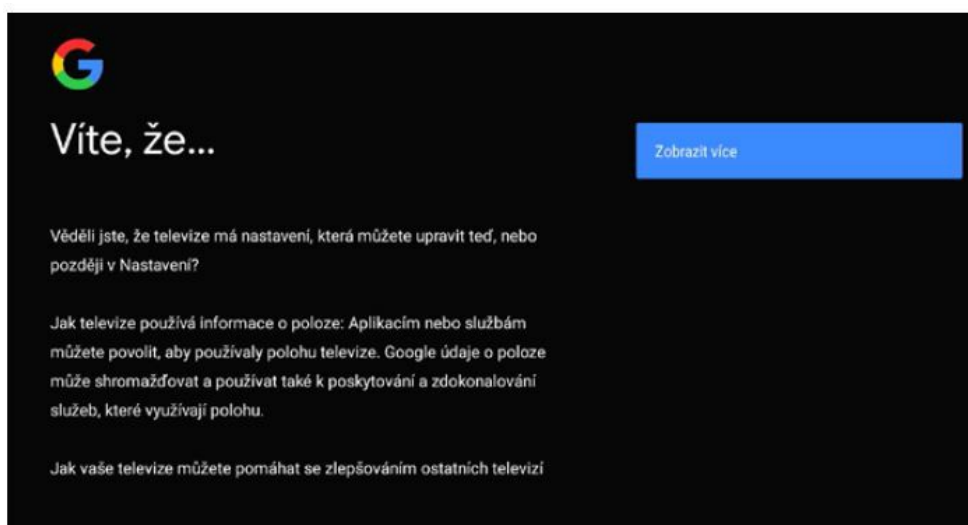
G

Víte, že...

Věděli jste, že televize má nastavení, která můžete upravit teď, nebo později v Nastavení?

Jak televize používá informace o poloze: Aplikacím nebo službám můžete povolit, aby používaly polohu televize. Google údaje o poloze může shromažďovat a používat také k poskytování a zdokonalování služeb, které využívají polohu.

Jak vaše televize můžete pomáhat se zlepšováním ostatních televizí

Zobrazit více